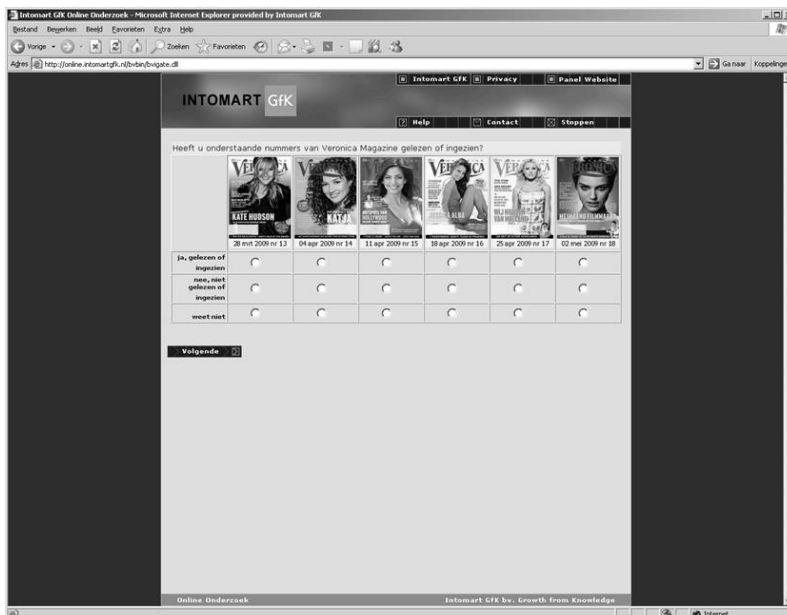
Intomart GfK Online Onderzoek - Microsoft Internet Explorer provided by Intomart GfK

Bestand Bewerken Beeld Favorieten Extra Help

Vorige Zoeken Favorieten

Adres http://online.intomartgfk.nl/bvbin/bvigate.dll

Ga naar Koppelingen

Intomart GfK Privacy Panel Website

INTOMART GfK

Help Contact Stoppen

Heeft u onderstaande nummers van Veronica Magazine gelezen of ingezien?

| | 28 mrt 2009 nr 13 | 04 apr 2009 nr 14 | 11 apr 2009 nr 15 | 18 apr 2009 nr 16 | 25 apr 2009 nr 17 | 02 mei 2009 nr 18 |
|---|---|---|---|---|---|---|
| ja, gelezen of ingezien | ○ | ○ | ○ | ○ | ○ | ○ |
| nee, niet gelezen of ingezien | ○ | ○ | ○ | ○ | ○ | ○ |
| weet niet | ○ | ○ | ○ | ○ | ○ | ○ |

Volgende

Online Onderzoek

Intomart GfK bv. Growth from Knowledge

Internet